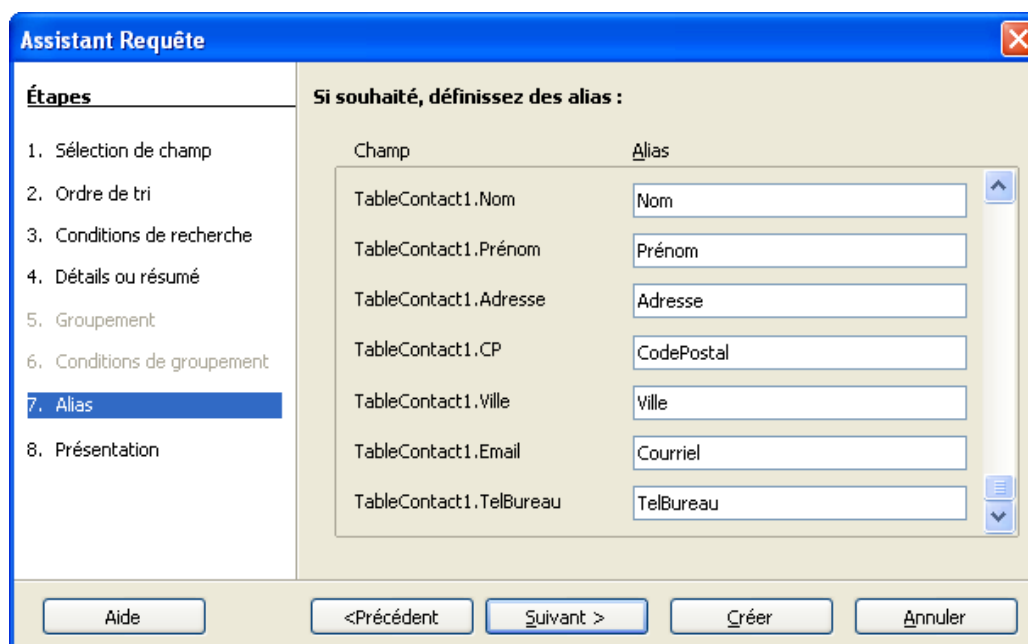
Assistant Requête

Étapes

1. Sélection de champ
2. Ordre de tri
3. Conditions de recherche
4. Détails ou résumé
5. Groupement
6. Conditions de groupement
7. Alias
8. Présentation

Si souhaité, définissez des alias :

| Champ | Alias |
|---|---|
| TableContact1.Nom | Nom |
| TableContact1.Prénom | Prénom |
| TableContact1.Adresse | Adresse |
| TableContact1.CP | CodePostal |
| TableContact1.Ville | Ville |
| TableContact1.Email | Courriel |
| TableContact1.TelBureau | TelBureau |

Aide
<Précédent
Suivant >
Créer
Annuler